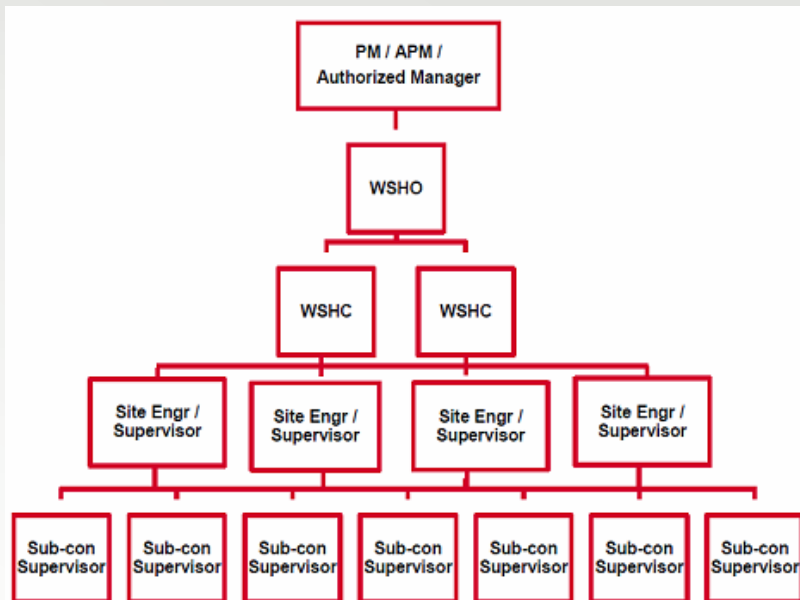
PM / APM / Authorized Manager

WSHO

WSHC

WSHC

Site Engr / Supervisor

Site Engr / Supervisor

Site Engr / Supervisor

Site Engr / Supervisor

Sub-con Supervisor

Sub-con Supervisor

Sub-con Supervisor

Sub-con Supervisor

Sub-con Supervisor

Sub-con Supervisor

Sub-con Supervisor